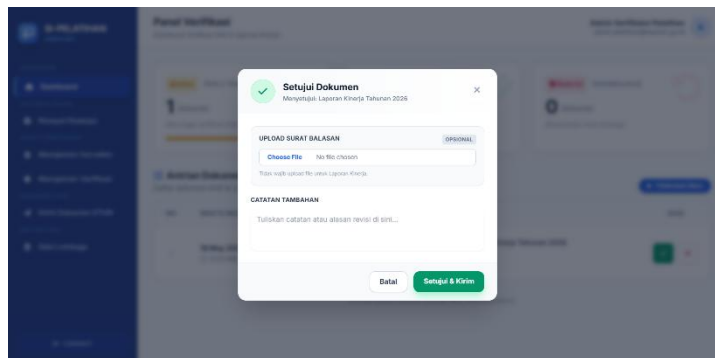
Setujui Dokumen
Menyetujui: Laporan Kinerja Tahunan 2026

UPLOAD SURAT BALASAN
OPSIONAL
Choose File No file chosen
Tidak wajib upload file untuk Laporan Kinerja.

CATATAN TAMBAHAN
Tuliskan catatan atau alasan revisi di sini...

Batal
Setujui & Kirim

Panel Verifikasi
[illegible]
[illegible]